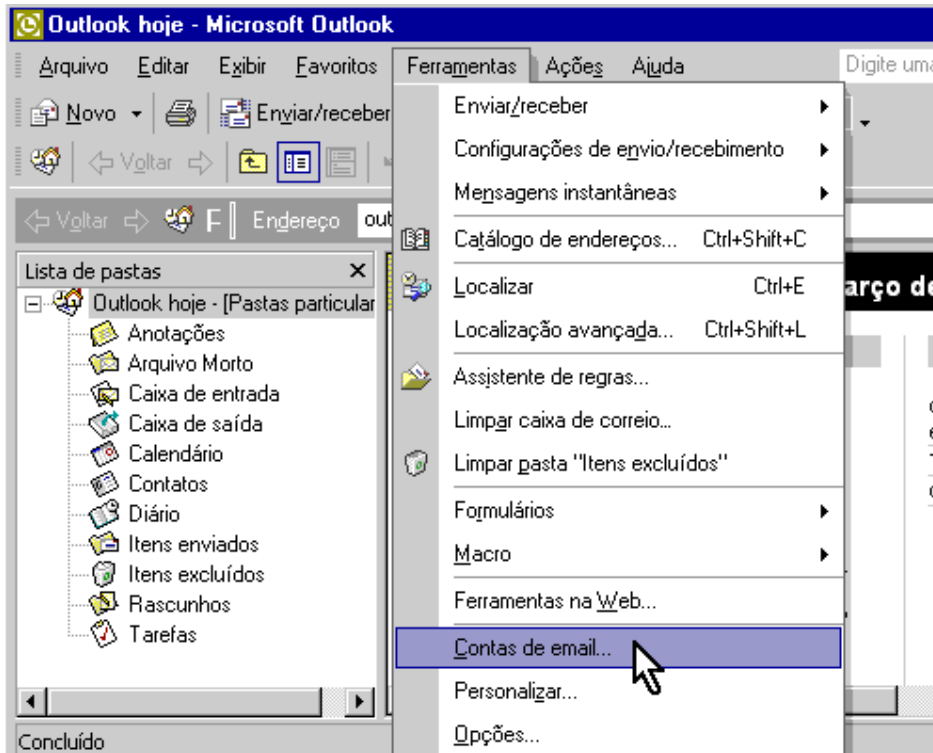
Outlook hoje - Microsoft Outlook

Arquivo Editar Exibir Favoritos Ferramentas Ações Ajuda Digite uma

Novo Enviar/receber

Voltar

Voltar F Endereço out

Lista de pastas ×

Outlook hoje - [Pastas particular
Anotações
Arquivo Morto
Caixa de entrada
Caixa de saída
Calendário
Contatos
Diário
Itens enviados
Itens excluídos
Rascunhos
Tarefas

Concluído

Enviar/receber
Configurações de envio/recebimento
Mensagens instantâneas
Catálogo de endereços... Ctrl+Shift+C
Localizar Ctrl+E
Localização avançada... Ctrl+Shift+L
Assistente de regras...
Limpar caixa de correio...
Limpar pasta "Itens excluídos"
Formulários
Macro
Ferramentas na Web...
Contas de email...
Personalizar...
Opções...

arço de